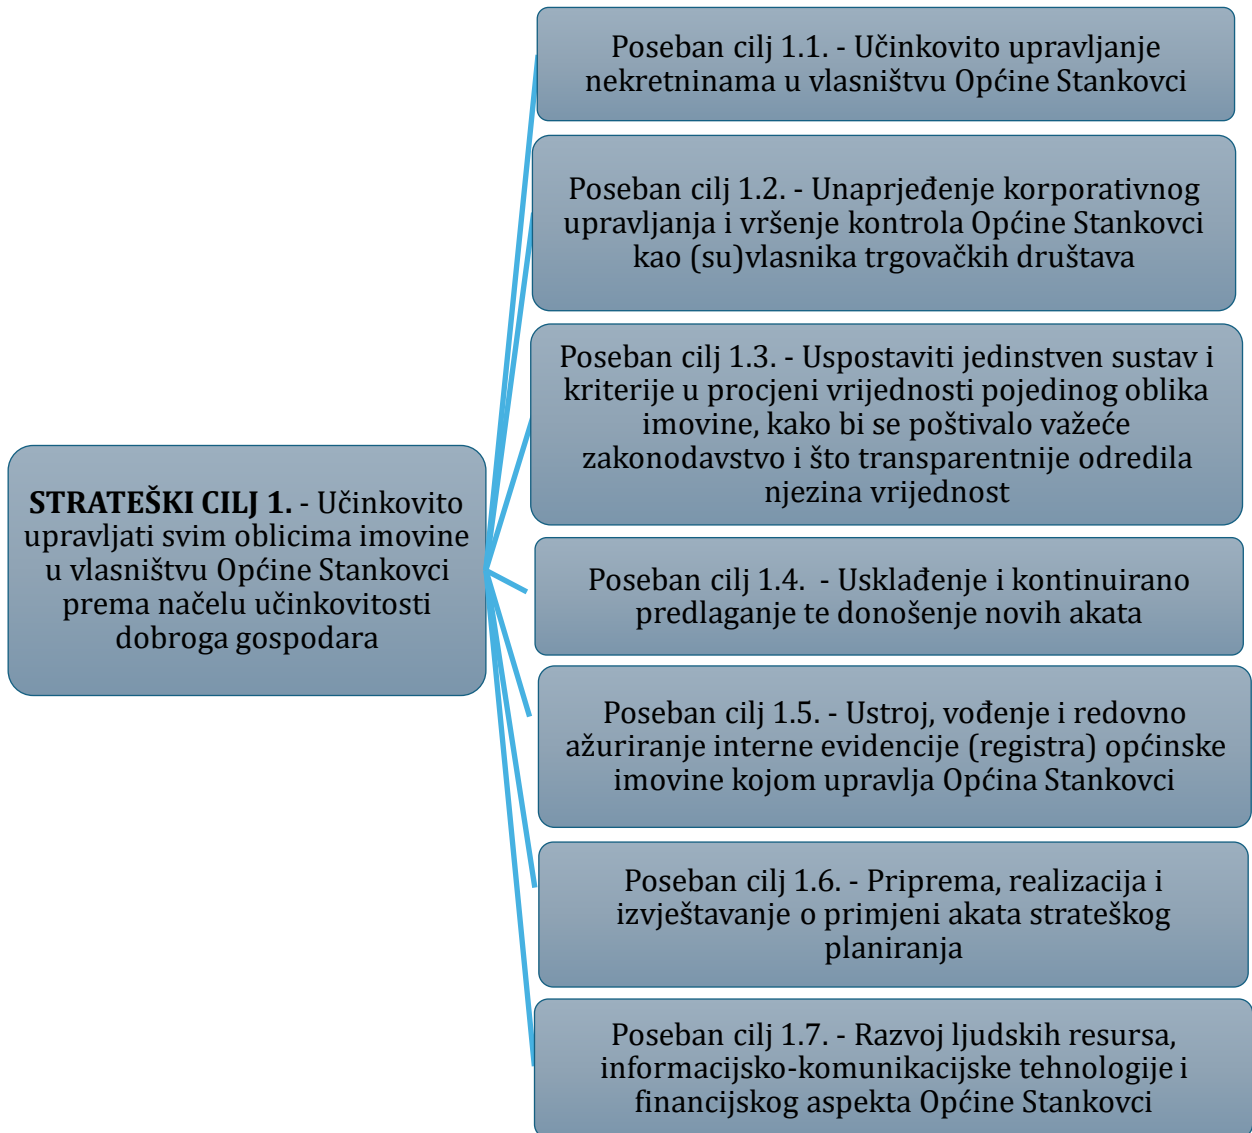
STRATEŠKI CILJ 1. - Učinkovito upravljati svim oblicima imovine u vlasništvu Općine Stankovci prema načelu učinkovitosti dobroga gospodara

Poseban cilj 1.1. - Učinkovito upravljanje nekretninama u vlasništvu Općine Stankovci

Poseban cilj 1.2. - Unaprjeđenje korporativnog upravljanja i vršenje kontrola Općine Stankovci kao (su)vlasnika trgovačkih društava

Poseban cilj 1.3. - Uspostaviti jedinstven sustav i kriterije u procjeni vrijednosti pojedinog oblika imovine, kako bi se poštivalo važeće zakonodavstvo i što transparentnije odredila njezina vrijednost

Poseban cilj 1.4. - Usklađenje i kontinuirano predlaganje te donošenje novih akata

Poseban cilj 1.5. - Ustroj, vođenje i redovno ažuriranje interne evidencije (registra) općinske imovine kojom upravlja Općina Stankovci

Poseban cilj 1.6. - Priprema, realizacija i izvještavanje o primjeni akata strateškog planiranja

Poseban cilj 1.7. - Razvoj ljudskih resursa, informacijsko-komunikacijske tehnologije i financijskog aspekta Općine Stankovci